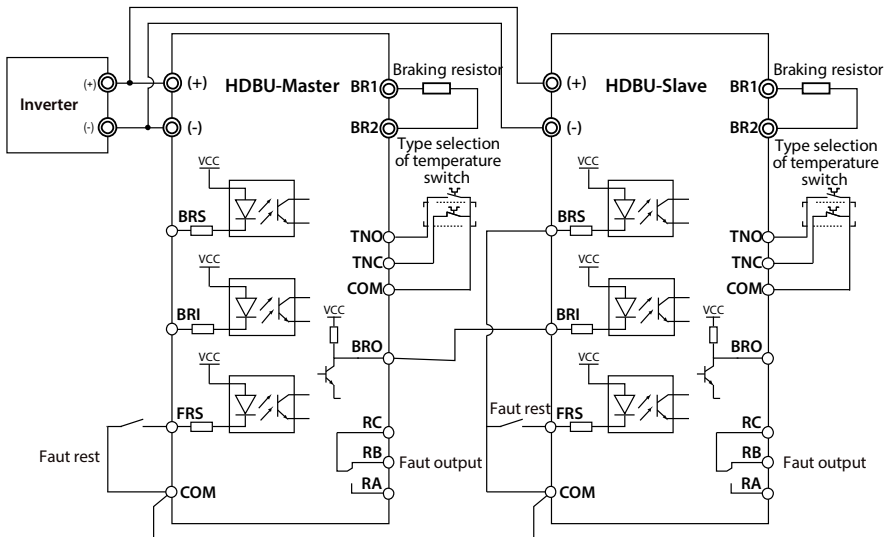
Inverter
(+)
(-)
(+)
(-)
HDBU-Master
BR1
Braking resistor
BR2
Type selection of temperature switch
VCC
BRS
VCC
BRI
VCC
FRS
Faut rest
COM
TNO
TNC
COM
VCC
BRO
RC
RB
Faut output
RA
(+)
(-)
HDBU-Slave
BR1
Braking resistor
BR2
Type selection of temperature switch
VCC
BRS
VCC
BRI
VCC
Faut rest
FRS
COM
TNO
TNC
COM
VCC
BRO
RC
RB
Faut output
RA